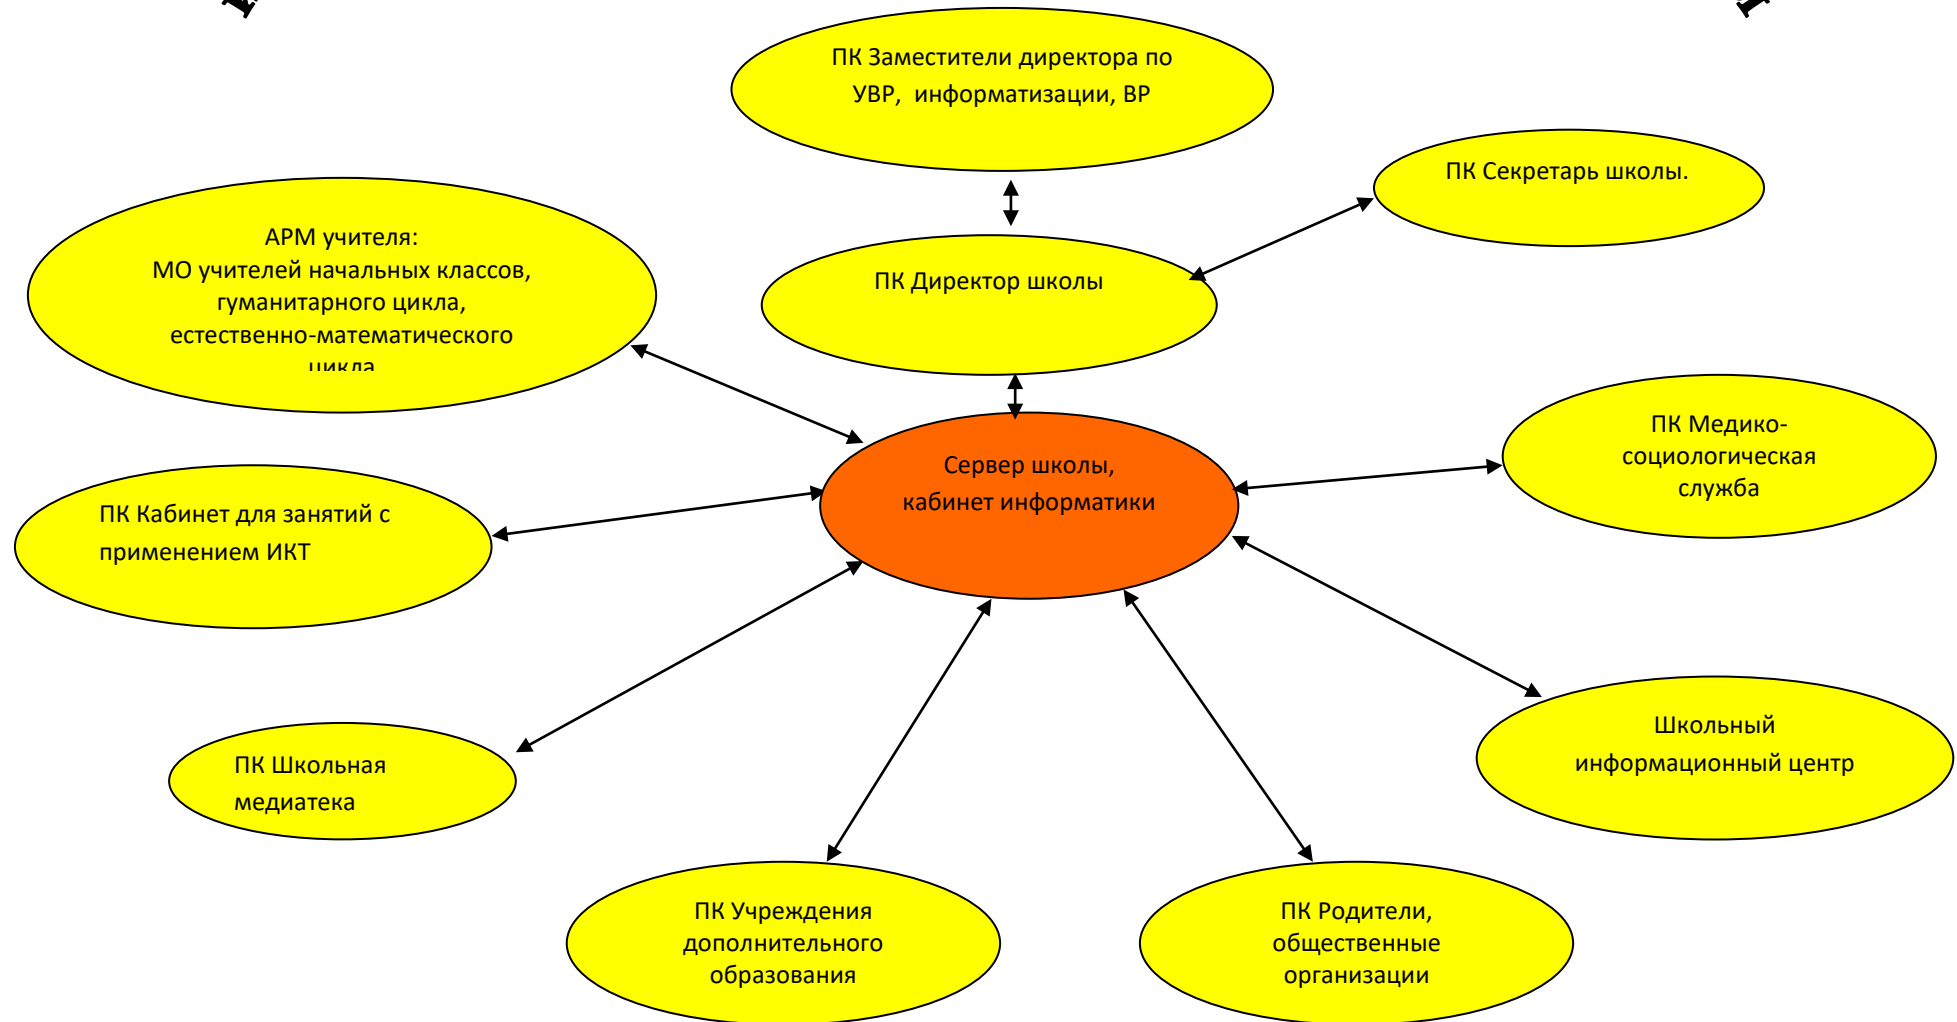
ПК Заместители директора по УВР, информатизации, ВР

ПК Секретарь школы.

АРМ учителя:
МО учителей начальных классов, гуманитарного цикла, естественно-математического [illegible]

ПК Директор школы

ПК Медико-социологическая служба

Сервер школы,
кабинет информатики

ПК Кабинет для занятий с применением ИКТ

Школьный информационный центр

ПК Школьная медиатека

ПК Учреждения дополнительного образования

ПК Родители, общественные организации